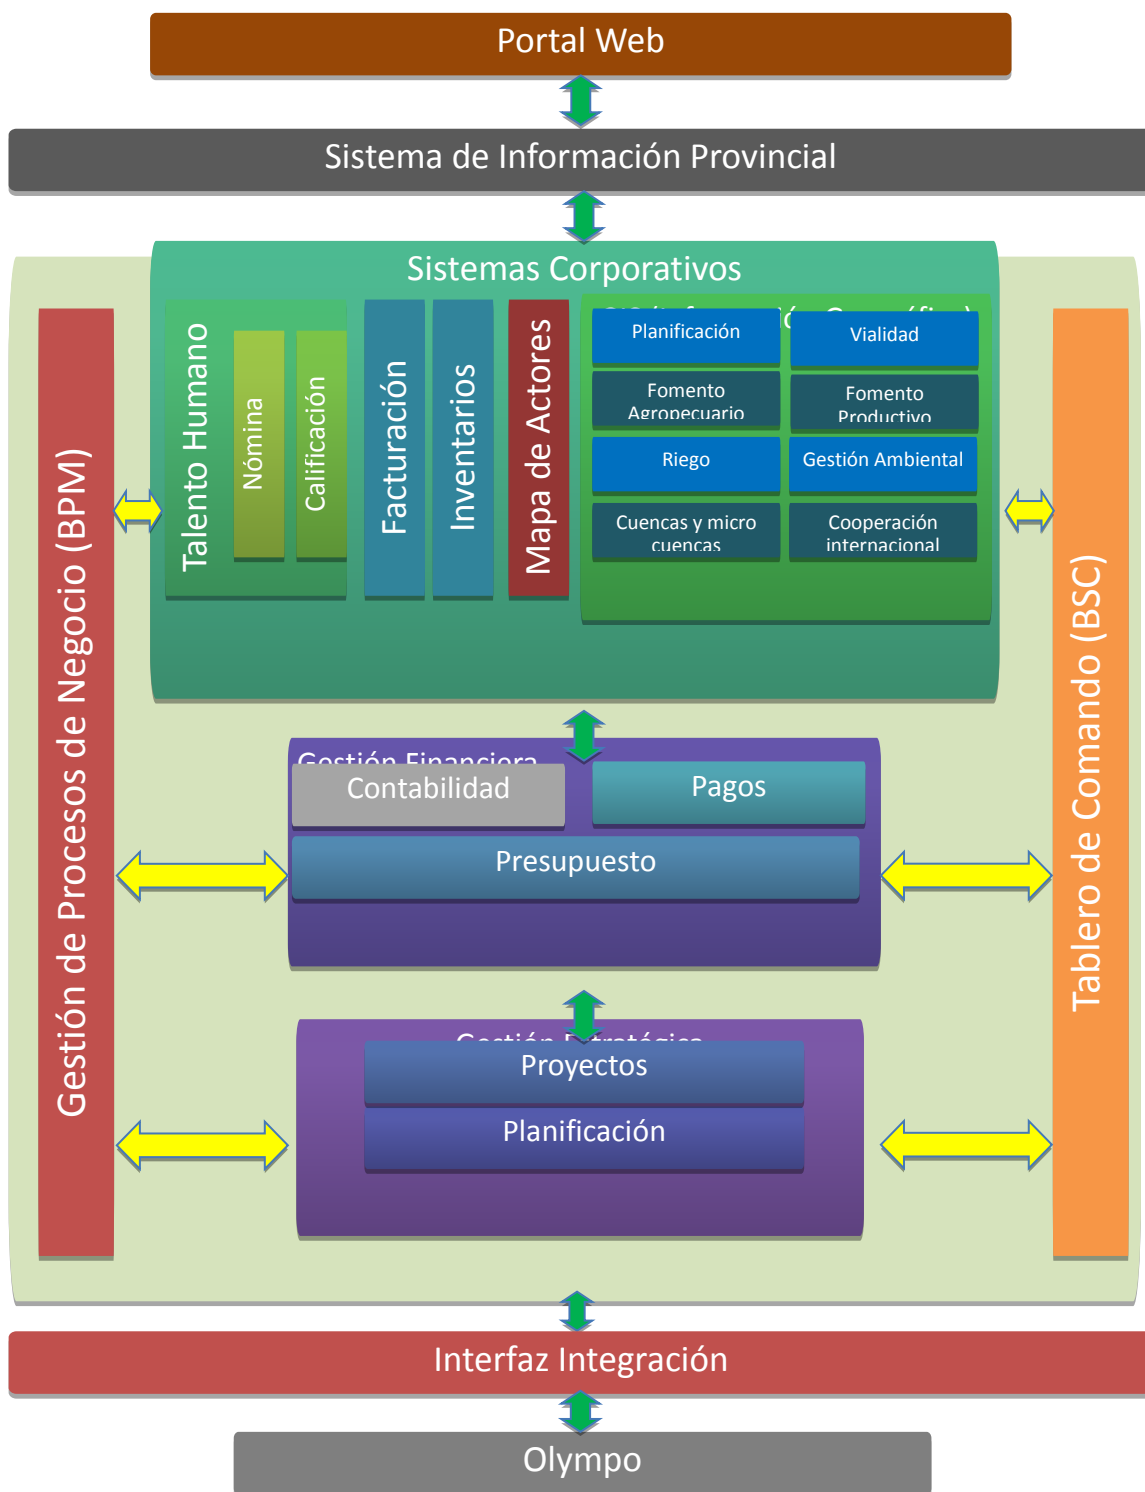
Portal Web

Sistema de Información Provincial

Sistemas Corporativos

Gestión de Procesos de Negocio (BPM)

Talento Humano

Nómina

Calificación

Facturación

Inventarios

Mapa de Actores

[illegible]

Planificación

Vialidad

Fomento Agropecuario

Fomento Productivo

Riego

Gestión Ambiental

Cuencas y micro cuencas

Cooperación internacional

Tablero de Comando (BSC)

Gestión Financiera

Contabilidad

Pagos

Presupuesto

Gestión Estratégica

Proyectos

Planificación

Interfaz Integración

Olympo